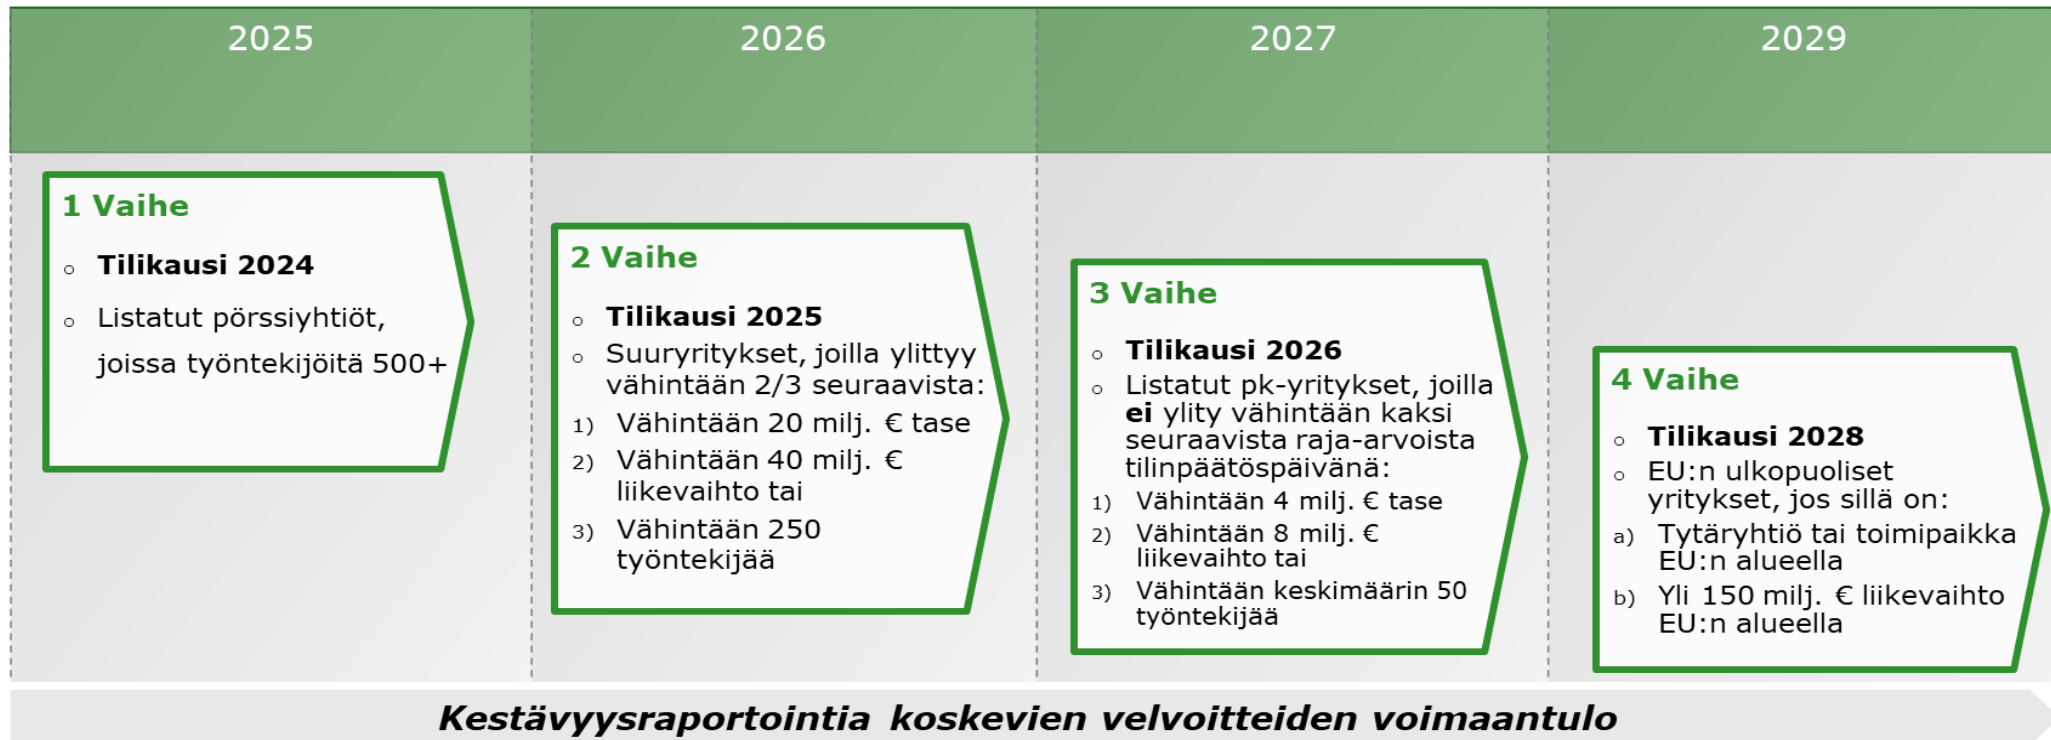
| 2025 | 2026 | 2027 | 2029 |
|---|---|---|---|

1 Vaihe

- Tilikausi 2024
- Listatut pörssiyhtiöt, joissa työntekijöitä 500+

2 Vaihe

- Tilikausi 2025
- Suuryritykset, joilla ylittyy vähintään 2/3 seuraavista:

1) Vähintään 20 milj. € tase
2) Vähintään 40 milj. € liikevaihto tai
3) Vähintään 250 työntekijää

3 Vaihe

- Tilikausi 2026
- Listatut pk-yritykset, joilla **ei** ylity vähintään kaksi seuraavista raja-arvoista tilinpäätöspäivänä:

1) Vähintään 4 milj. € tase
2) Vähintään 8 milj. € liikevaihto tai
3) Vähintään keskimäärin 50 työntekijää

4 Vaihe

- Tilikausi 2028
- EU:n ulkopuoliset yritykset, jos sillä on:

a) Tytäryhtiö tai toimipaikka EU:n alueella
b) Yli 150 milj. € liikevaihto EU:n alueella

Kestävyysraportointia koskevien velvoitteiden voimaantulo